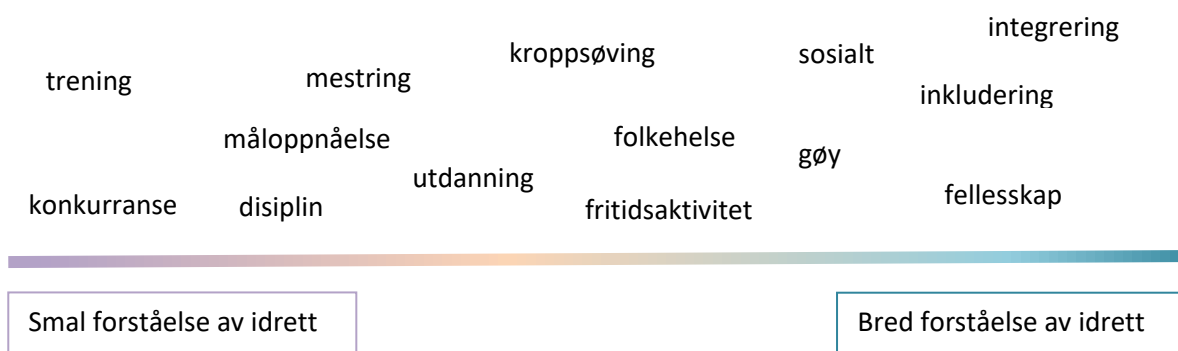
integrering

trening

mestring

kroppsøving

sosialt

inkludering

måloppnåelse

folkehelse

gøy

utdanning

konkurranse

disiplin

fritidsaktivitet

fellesskap

Smal forståelse av idrett

Bred forståelse av idrett